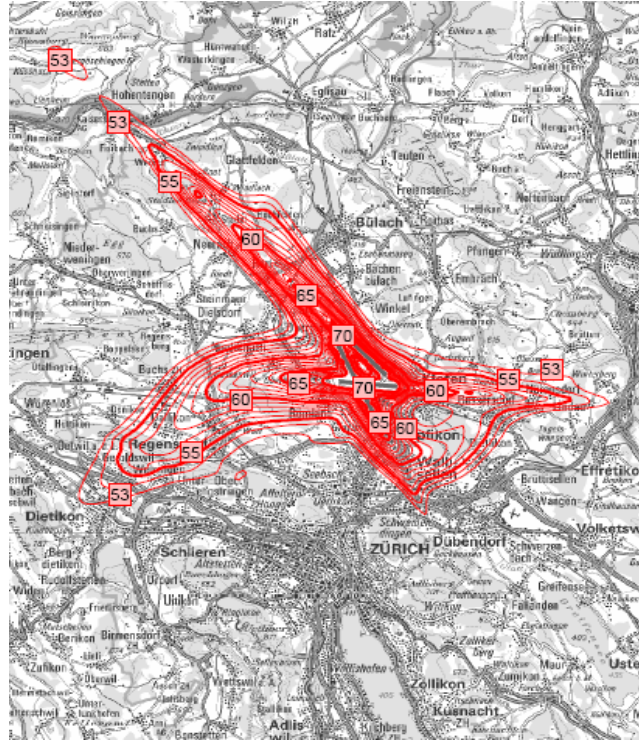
53
53
55
60
65
70
70
65
60
60
65
60
55
53
55
53
Rafz
Wil
Hohentengen
Eglisau
Glattfelden
Teufen
Freienstein
Bülach
Bachenbülach
Winkel
Embrach
Pfungen
Niederweningen
Steinmaur
Dielsdorf
Regensdorf
Buchs
Dällikon
Dietikon
Schlieren
ZÜRICH
Dübendorf
Volketswil
Effretikon
Brüttisellen
Wangen
Greifensee
Fällanden
Maur
Zumikon
Zollikon
Küsnacht
Kilchberg
Adliswil
Birmensdorf
Urdorf
Uitikon
Bergdietikon
Rudolfstetten
Widen
Zufikon
Oberweningen
Schöfflisdorf
Otelfingen
Würenlos
Oetwil a. L.
Buchs
Dietlikon
Kloten
Bassersdorf
Opfikon
Wallisellen
Affoltern
Oberengstringen
Unterengstringen
Schwerzenbach
Uster
Hettlingen
Neftenbach
Dättlikon
Rorbas
Lufingen
Oberembrach
Adlikon
Flaach
Berg
Henggart
Weiach
Kaiserstuhl
Fisibach
Schleinikon
Neerach
Stadel
Hüntwangen
Wasterkingen
Ust
ingen